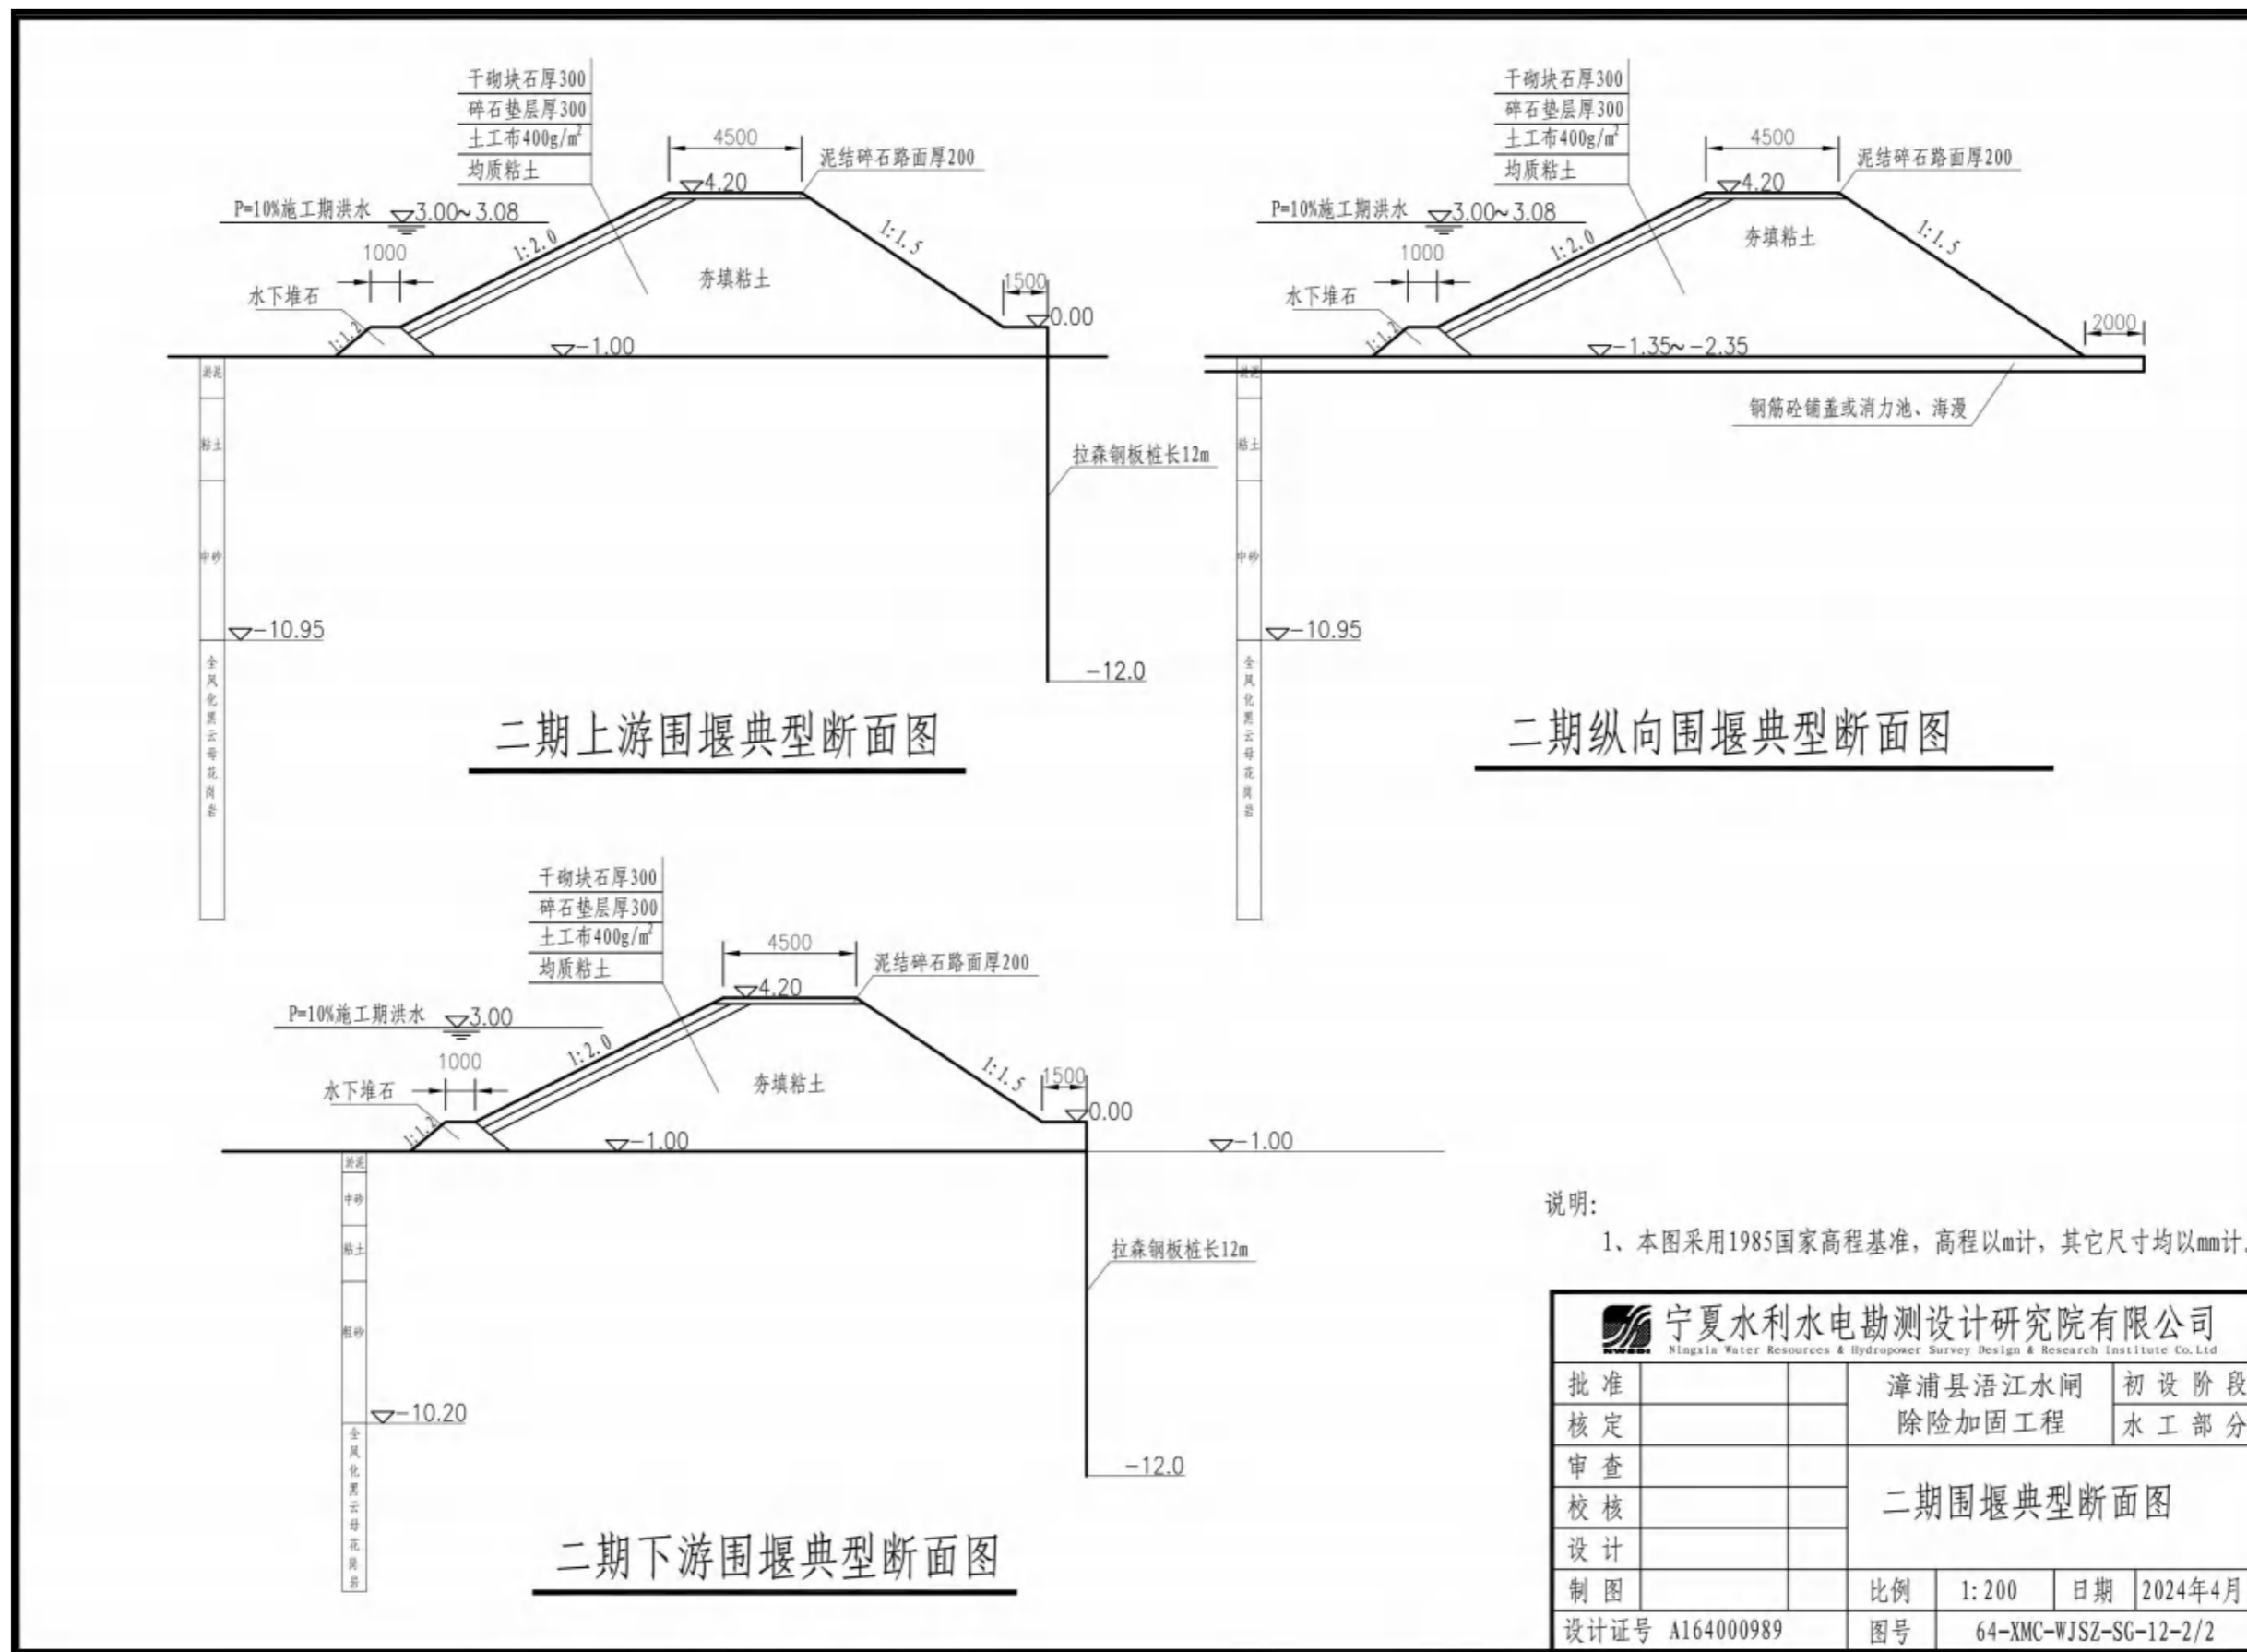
干砌块石厚300
碎石垫层厚300
土工布400g/m²
均质粘土

4500
泥结碎石路面厚200
▽4.20
P=10%施工期洪水 ▽3.00~3.08
1:2.0
1:1.5
1000
夯填粘土
水下堆石
1:1.2
1500
▽0.00
▽-1.00
淤泥
粘土
中砂
▽-10.95
全风化黑云母花岗岩
拉森钢板桩长12m
-12.0

二期上游围堰典型断面图

干砌块石厚300
碎石垫层厚300
土工布400g/m²
均质粘土

4500
泥结碎石路面厚200
▽4.20
P=10%施工期洪水 ▽3.00~3.08
1:2.0
1:1.5
1000
夯填粘土
水下堆石
1:1.2
2000
▽-1.35~-2.35
钢筋砼铺盖或消力池、海漫
淤泥
粘土
中砂
▽-10.95
全风化黑云母花岗岩

二期纵向围堰典型断面图

干砌块石厚300
碎石垫层厚300
土工布400g/m²
均质粘土

4500
泥结碎石路面厚200
▽4.20
P=10%施工期洪水 ▽3.00
1:2.0
1000
夯填粘土
1:1.5
1500
水下堆石
1:1.2
▽0.00
▽-1.00
▽-1.00
淤泥
中砂
粘土
粗砂
拉森钢板桩长12m
▽-10.20
全风化黑云母花岗岩
-12.0

二期下游围堰典型断面图

说明:
1、本图采用1985国家高程基准，高程以m计，其它尺寸均以mm计。

| 宁夏水利水电勘测设计研究院有限公司 Ningxia Water Resources & Hydropower Survey Design & Research Institute Co.Ltd | | | | | |
|---|---|---|---|---|---|
| 批 准 | | | 漳浦县浯江水闸除险加固工程 | | 初 设 阶 段 |
| 核 定 | | | | | 水 工 部 分 |
| 审 查 | | | 二期围堰典型断面图 | | |
| 校 核 | | | | | |
| 设 计 | | | | | |
| 制 图 | | | 比例 | 1:200 | 日期 2024年4月 |
| 设计证号 A164000989 | | | 图号 | 64-XMC-WJSZ-SG-12-2/2 | |